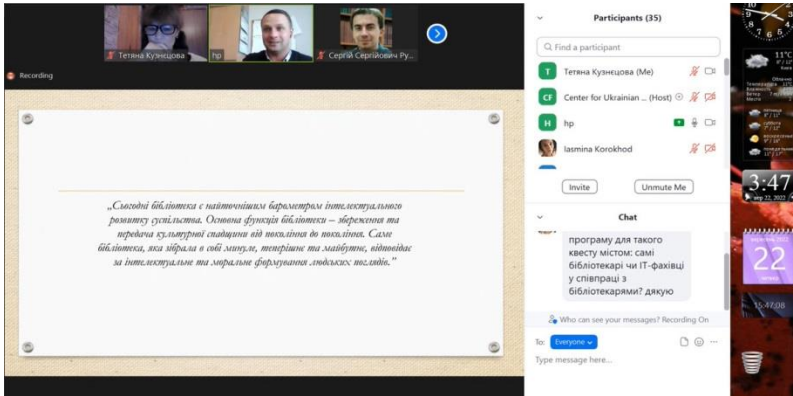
Тетяна Кузнецова
hp
Сергій Сергійович Ру...
Recording

„Сьогодні бібліотека є найточнішим барометром інтелектуального розвитку суспільства. Основна функція бібліотеки – збереження та передача культурної спадщини від покоління до покоління. Саме бібліотека, яка зібрала в собі минуле, теперішнє та майбутнє, відповідає за інтелектуальне та моральне формування людських поглядів."

Participants (35)
Find a participant
Тетяна Кузнецова (Me)
Center for Ukrainian ... (Host)
hp
Iasmina Korokhod
Invite
Unmute Me

Chat
програму для такого квесту містом: самі бібліотекарі чи IT-фахівці у співпраці з бібліотекарями? дякую
Who can see your messages? Recording On
To: Everyone
Type message here...

3:47
22
11°C